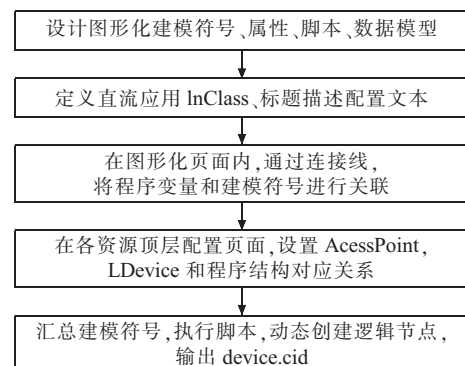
设计图形化建模符号、属性、脚本、数据模型

定义直流应用 lnClass、标题描述配置文本

在图形化页面内，通过连接线，将程序变量和建模符号进行关联

在各资源顶层配置页面，设置 AcessPoint，LDevice 和程序结构对应关系

汇总建模符号，执行脚本，动态创建逻辑节点，输出 device.cid